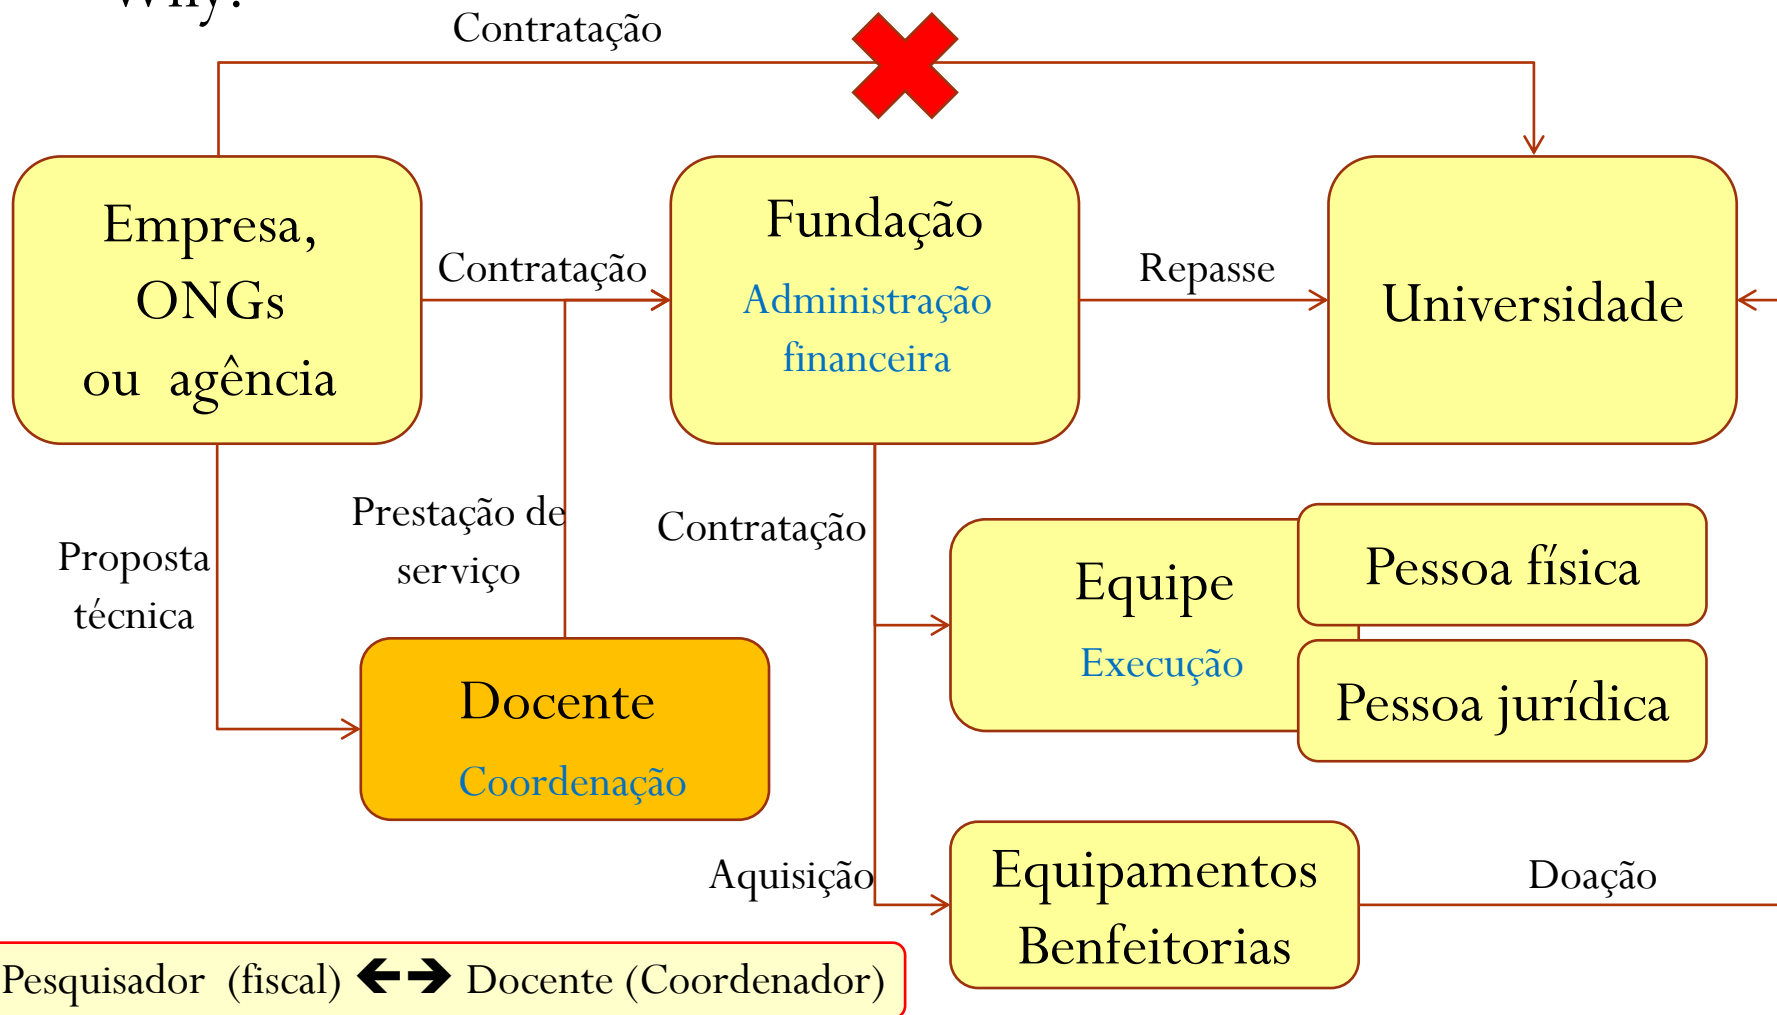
Why?

Contratação

Empresa, ONGs ou agência

Contratação

Fundação
Administração financeira

Repasse

Universidade

Proposta técnica

Prestação de serviço

Contratação

Equipe
Execução

Pessoa física

Pessoa jurídica

Docente
Coordenação

Aquisição

Equipamentos Benfeitorias

Doação

Pesquisador (fiscal) ←→ Docente (Coordenador)